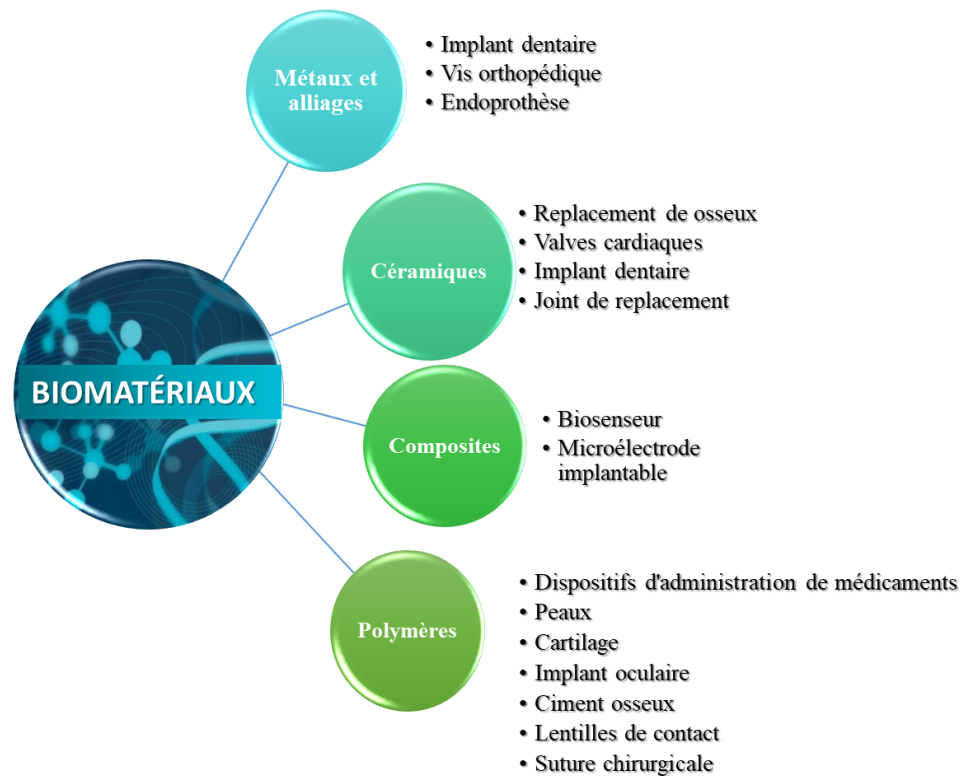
BIOMATÉRIAUX

Métaux et alliages

- Implant dentaire
- Vis orthopédique
- Endoprothèse

Céramiques

- Replacement de osseux
- Valves cardiaques
- Implant dentaire
- Joint de replacement

Composites

- Biosenseur
- Microélectrode implantable

Polymères

- Dispositifs d'administration de médicaments
- Peaux
- Cartilage
- Implant oculaire
- Ciment osseux
- Lentilles de contact
- Suture chirurgicale